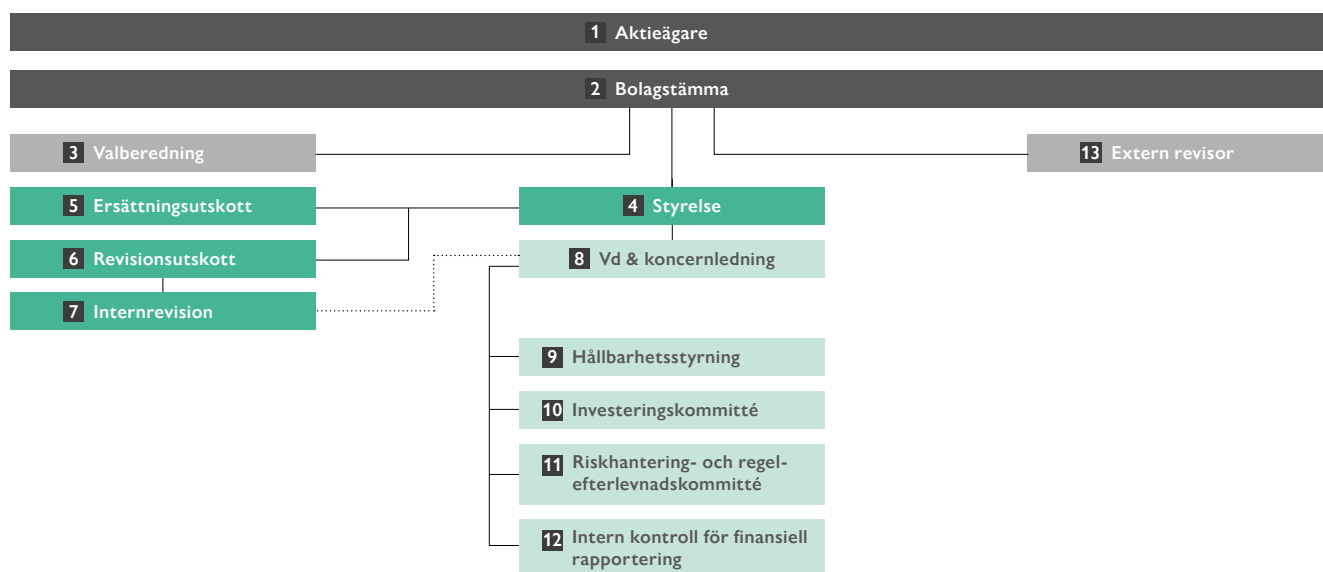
1 Aktieägare

2 Bolagstämma

3 Valberedning

13 Extern revisor

5 Ersättningsutskott

4 Styrelse

6 Revisionsutskott

8 Vd & koncernledning

7 Internrevision

9 Hållbarhetsstyrning

10 Investeringskommitté

11 Riskhantering- och regelefterlevnadskommitté

12 Intern kontroll för finansiell rapportering